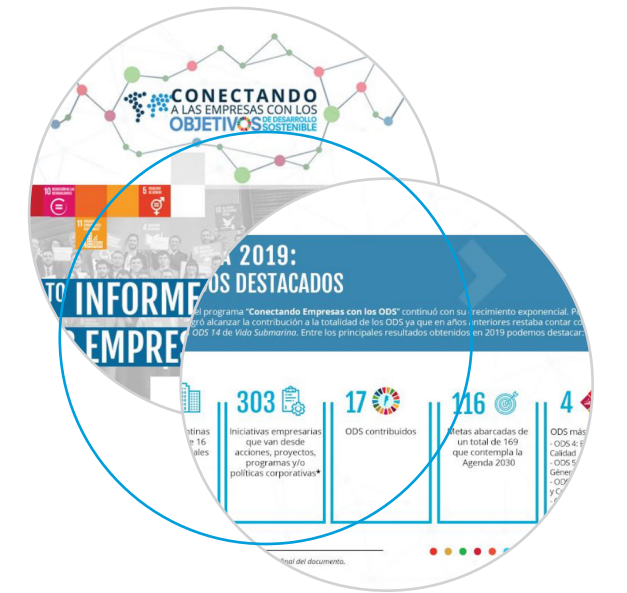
CONECTANDO
A LAS EMPRESAS CON LOS
OBJETIVOS DE DESARROLLO SOSTENIBLE

10
5
11

INFORME
EMPRES

A 2019:
OS DESTACADOS

el programa "Conectando Empresas con los ODS" continuó con su crecimiento exponencial. P
gró alcanzar la contribución a la totalidad de los ODS ya que en años anteriores restaba contar co
ODS 14 de Vida Submarina. Entre los principales resultados obtenidos en 2019 podemos destacar:

ntinas
e 16
ales

303
Iniciativas empresarias que van desde acciones, proyectos, programas y/o políticas corporativas*

17
ODS contribuidos

116
Metas abarcadas de un total de 169 que contempla la Agenda 2030

4
ODS más
- ODS 4: E
Calidad
- ODS 5
Género
- OD
y C

final del documento.